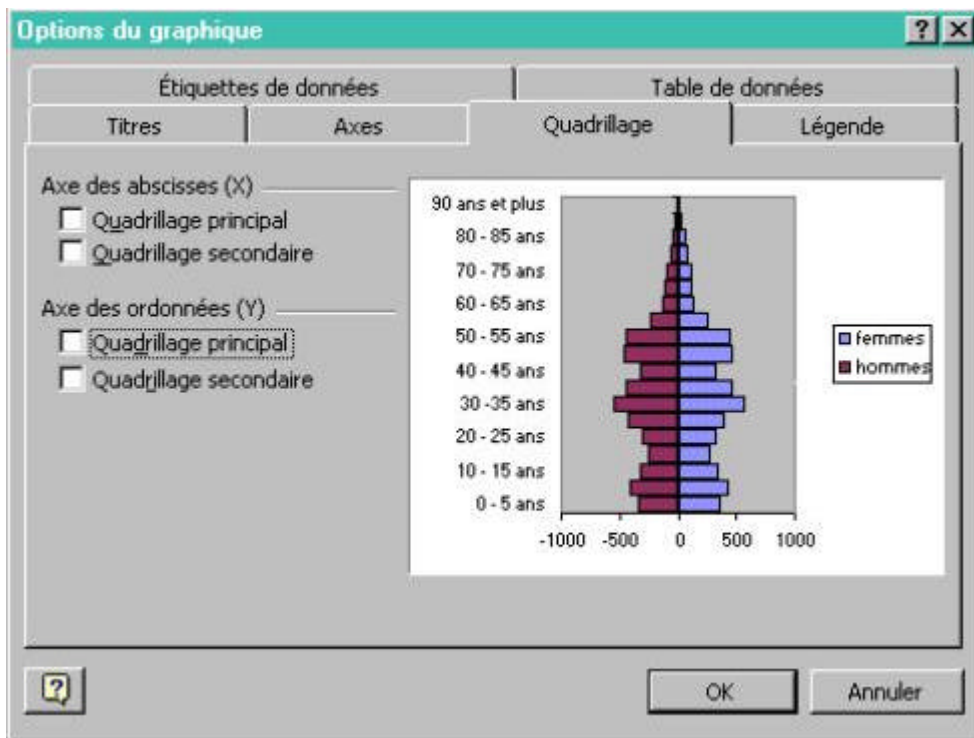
Options du graphique

?

Étiquettes de données

Table de données

Titres

Axes

Quadrillage

Légende

Axe des abscisses (X)

Quadrillage principal

Quadrillage secondaire

Axe des ordonnées (Y)

Quadrillage principal

Quadrillage secondaire

90 ans et plus
80 - 85 ans
70 - 75 ans
60 - 65 ans
50 - 55 ans
40 - 45 ans
30 -35 ans
20 - 25 ans
10 - 15 ans
0 - 5 ans

-1000 -500 0 500 1000

femmes
hommes

OK

Annuler